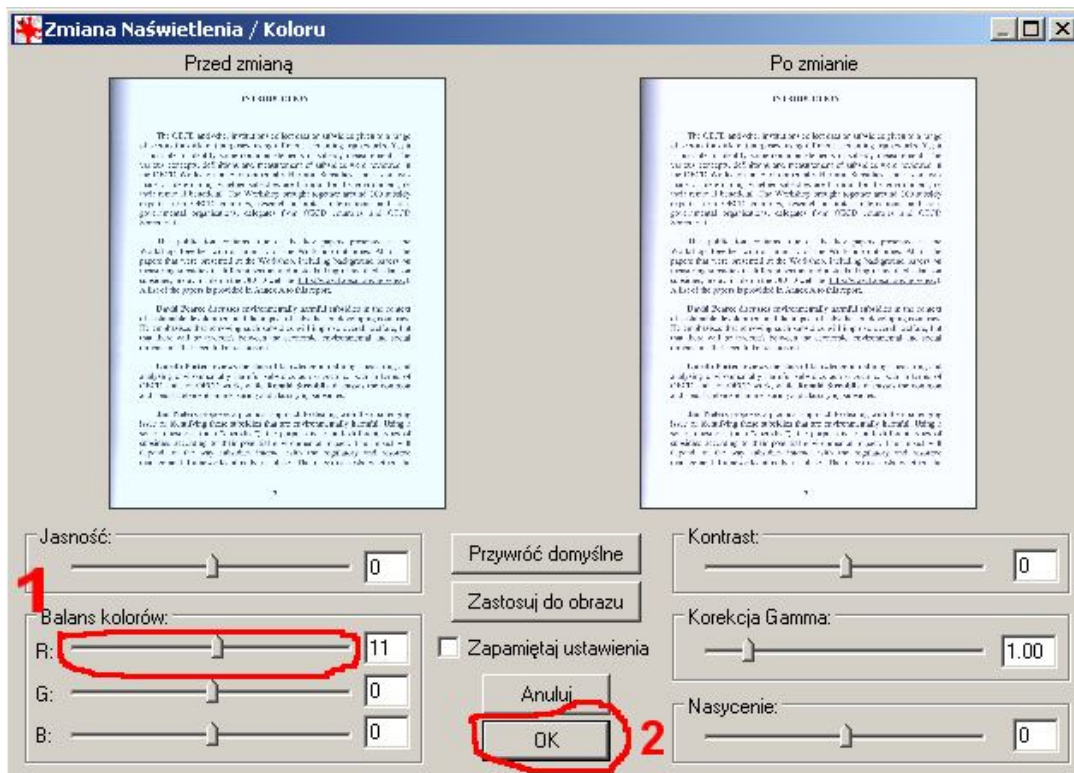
Zmiana Naświetlenia / Koloru

Przed zmianą

Po zmianie

INTRODUCTION

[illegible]

INTRODUCTION

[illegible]

Jasność:

0

Przywróć domyślne

Kontrast:

0

1

Balans kolorów:

Zastosuj do obrazu

Korekcja Gamma:

R:

11

Zapamiętaj ustawienia

1.00

G:

0

Anuluj

Nasycenie:

B:

0

OK

2

0